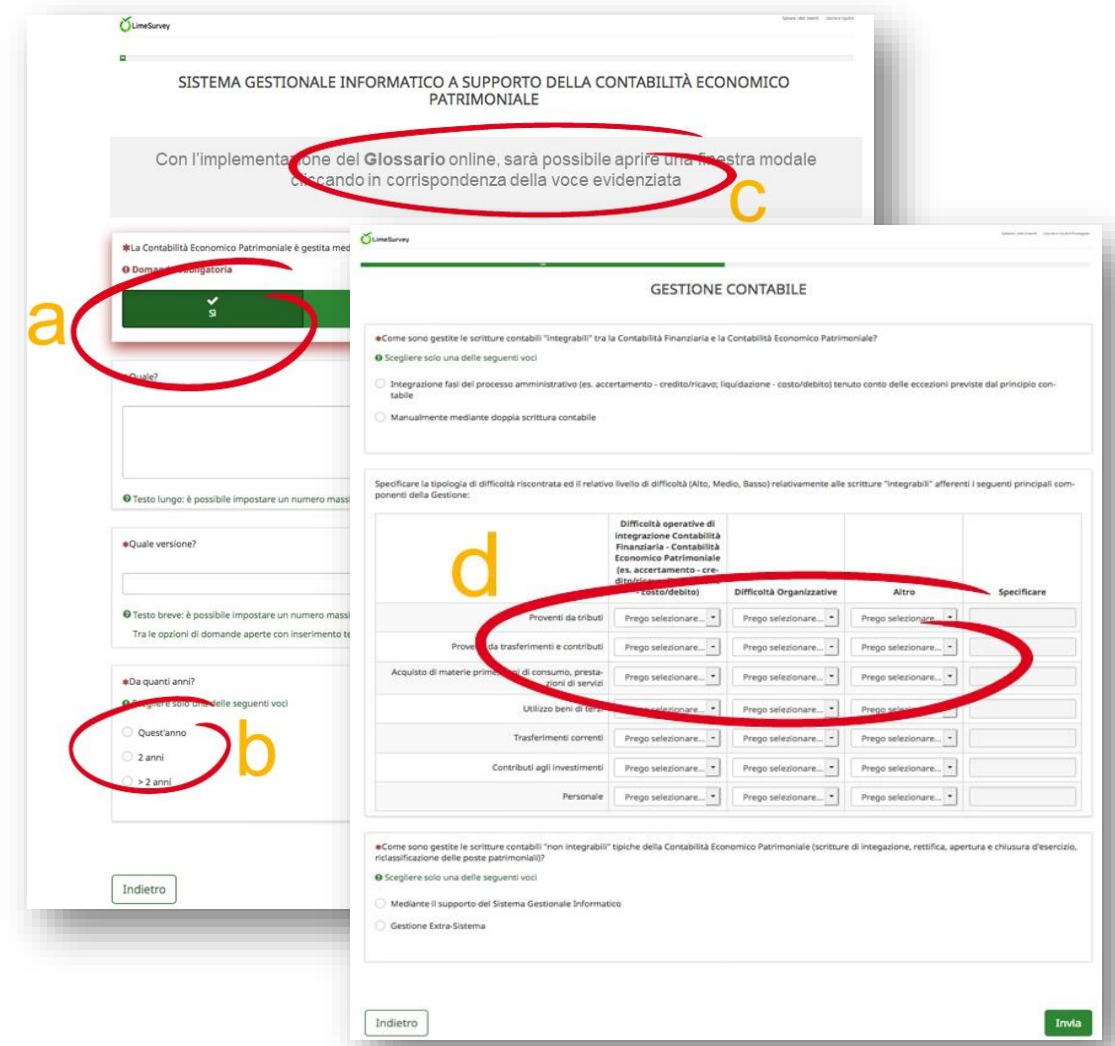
LimeSurvey

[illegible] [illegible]

SISTEMA GESTIONALE INFORMATICO A SUPPORTO DELLA CONTABILITÀ ECONOMICO PATRIMONIALE

Con l'implementazione del **Glossario** online, sarà possibile aprire una finestra modale cliccando in corrispondenza della voce evidenziata

c

*La Contabilità Economico Patrimoniale è gestita med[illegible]

Domanda obbligatoria

Sì

a

*Quale?

Testo lungo: è possibile impostare un numero massi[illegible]

*Quale versione?

Testo breve: è possibile impostare un numero massi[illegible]

Tra le opzioni di domande aperte con inserimento te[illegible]

*Da quanti anni?

Scegliere solo una delle seguenti voci

Quest'anno

2 anni

> 2 anni

b

Indietro

LimeSurvey

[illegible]

GESTIONE CONTABILE

*Come sono gestite le scritture contabili "integrabili" tra la Contabilità Finanziaria e la Contabilità Economico Patrimoniale?

Scegliere solo una delle seguenti voci

Integrazione fasi del processo amministrativo (es. accertamento - credito/ricavo; liquidazione - costo/debito) tenuto conto delle eccezioni previste dal principio contabile

Manualmente mediante doppia scrittura contabile

Specificare la tipologia di difficoltà riscontrata ed il relativo livello di difficoltà (Alto, Medio, Basso) relativamente alle scritture "integrabili" afferenti i seguenti principali componenti della Gestione:

d

| | Difficoltà operative di integrazione Contabilità Finanziaria - Contabilità Economico Patrimoniale (es. accertamento - credito/ricavo; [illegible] - costo/debito) | Difficoltà Organizzative | Altro | Specificare |
|---|---|---|---|---|
| Proventi da tributi | Prego selezionare... | Prego selezionare... | Prego selezionare... | |
| Proventi da trasferimenti e contributi | Prego selezionare... | Prego selezionare... | Prego selezionare... | |
| Acquisto di materie prime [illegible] di consumo, prestazioni di servizi | Prego selezionare... | Prego selezionare... | Prego selezionare... | |
| Utilizzo beni di terzi | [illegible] | Prego selezionare... | Prego sele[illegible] | |
| Trasferimenti correnti | Prego selezionare... | Prego selezionare... | Prego selezionare... | |
| Contributi agli investimenti | Prego selezionare... | Prego selezionare... | Prego selezionare... | |
| Personale | Prego selezionare... | Prego selezionare... | Prego selezionare... | |

*Come sono gestite le scritture contabili "non integrabili" tipiche della Contabilità Economico Patrimoniale (scritture di integrazione, rettifica, apertura e chiusura d'esercizio, riclassificazione delle poste patrimoniali)?

Scegliere solo una delle seguenti voci

Mediante il supporto del Sistema Gestionale Informatico

Gestione Extra-Sistema

Indietro

Invia